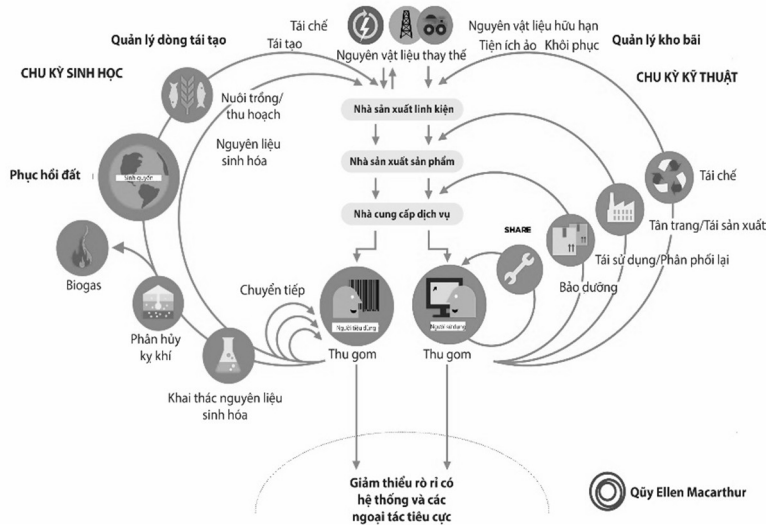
Quản lý dòng tái tạo

Tái chế

Tái tạo

Nguyên vật liệu thay thế

Nguyên vật liệu hữu hạn

Tiện ích ảo

Khôi phục

Quản lý kho bãi

CHU KỲ SINH HỌC

CHU KỲ KỸ THUẬT

Nuôi trồng/ thu hoạch

Nhà sản xuất linh kiện

Nguyên liệu sinh hóa

Nhà sản xuất sản phẩm

Phục hồi đất

Sinh quyển

Tái chế

Nhà cung cấp dịch vụ

Tân trang/Tái sản xuất

SHARE

Tái sử dụng/Phân phối lại

Biogas

Chuyển tiếp

Bảo dưỡng

Người tiêu dùng

Người sử dụng

Phân hủy kỵ khí

Thu gom

Thu gom

Khai thác nguyên liệu sinh hóa

Giảm thiểu rò rỉ có hệ thống và các ngoại tác tiêu cực

Qũy Ellen Macarthur